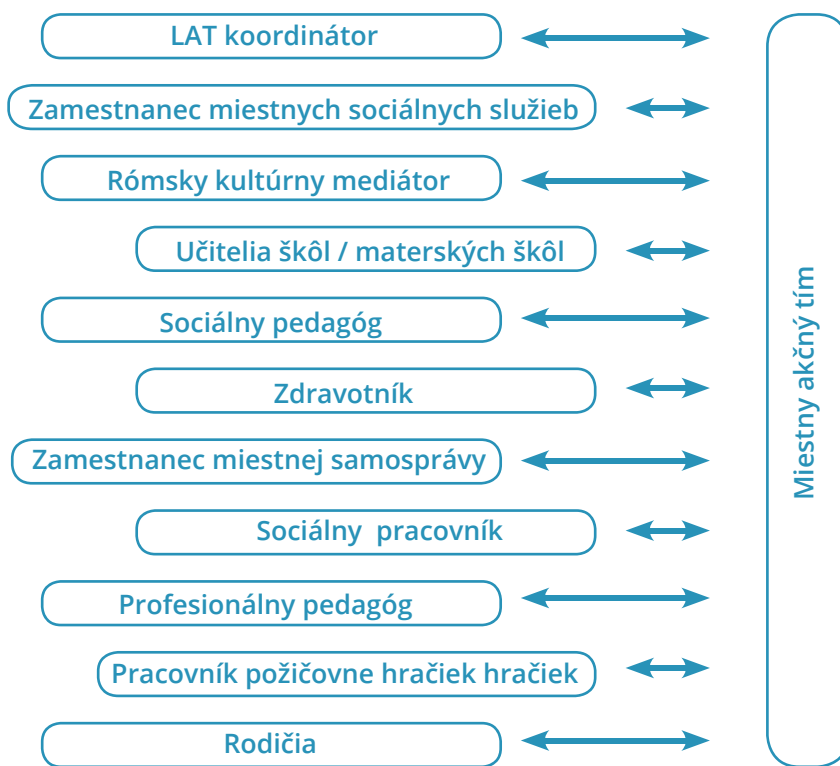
LAT koordinátor

Zamestnanec miestnych sociálnych služieb

Rómsky kultúrny mediátor

Učitelia škôl / materských škôl

Sociálny pedagóg

Zdravotník

Zamestnanec miestnej samosprávy

Sociálny pracovník

Profesionálny pedagóg

Pracovník požičovne hračiek hračiek

Rodičia

Miestny akčný tím